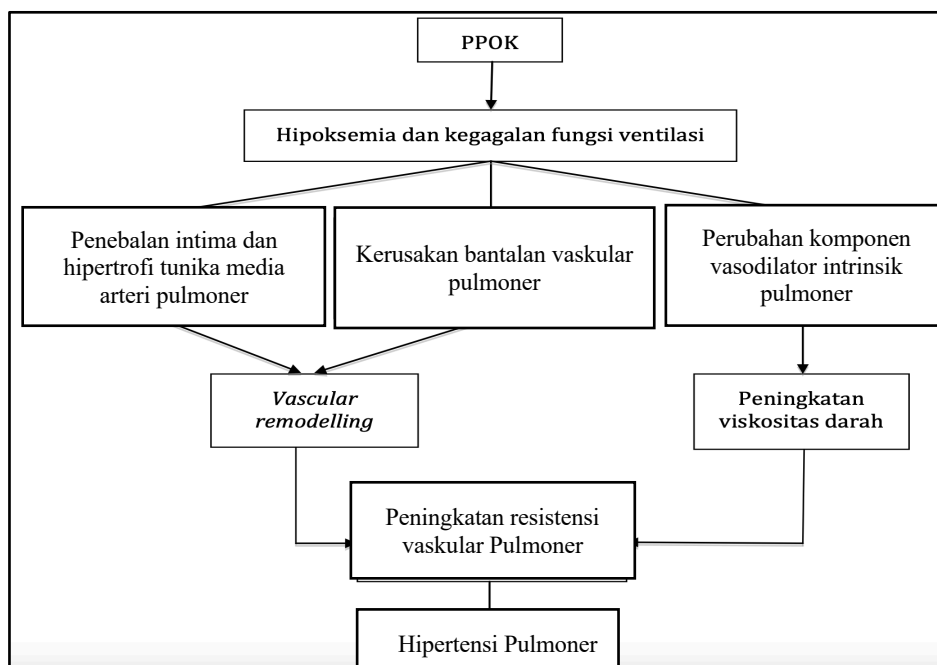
PPOK

Hipoksemia dan kegagalan fungsi ventilasi

Penebalan intima dan hipertrofi tunika media arteri pulmoner

Kerusakan bantalan vaskular pulmoner

Perubahan komponen vasodilator intrinsik pulmoner

*Vascular remodelling*

Peningkatan viskositas darah

Peningkatan resistensi vaskular Pulmoner

Hipertensi Pulmoner